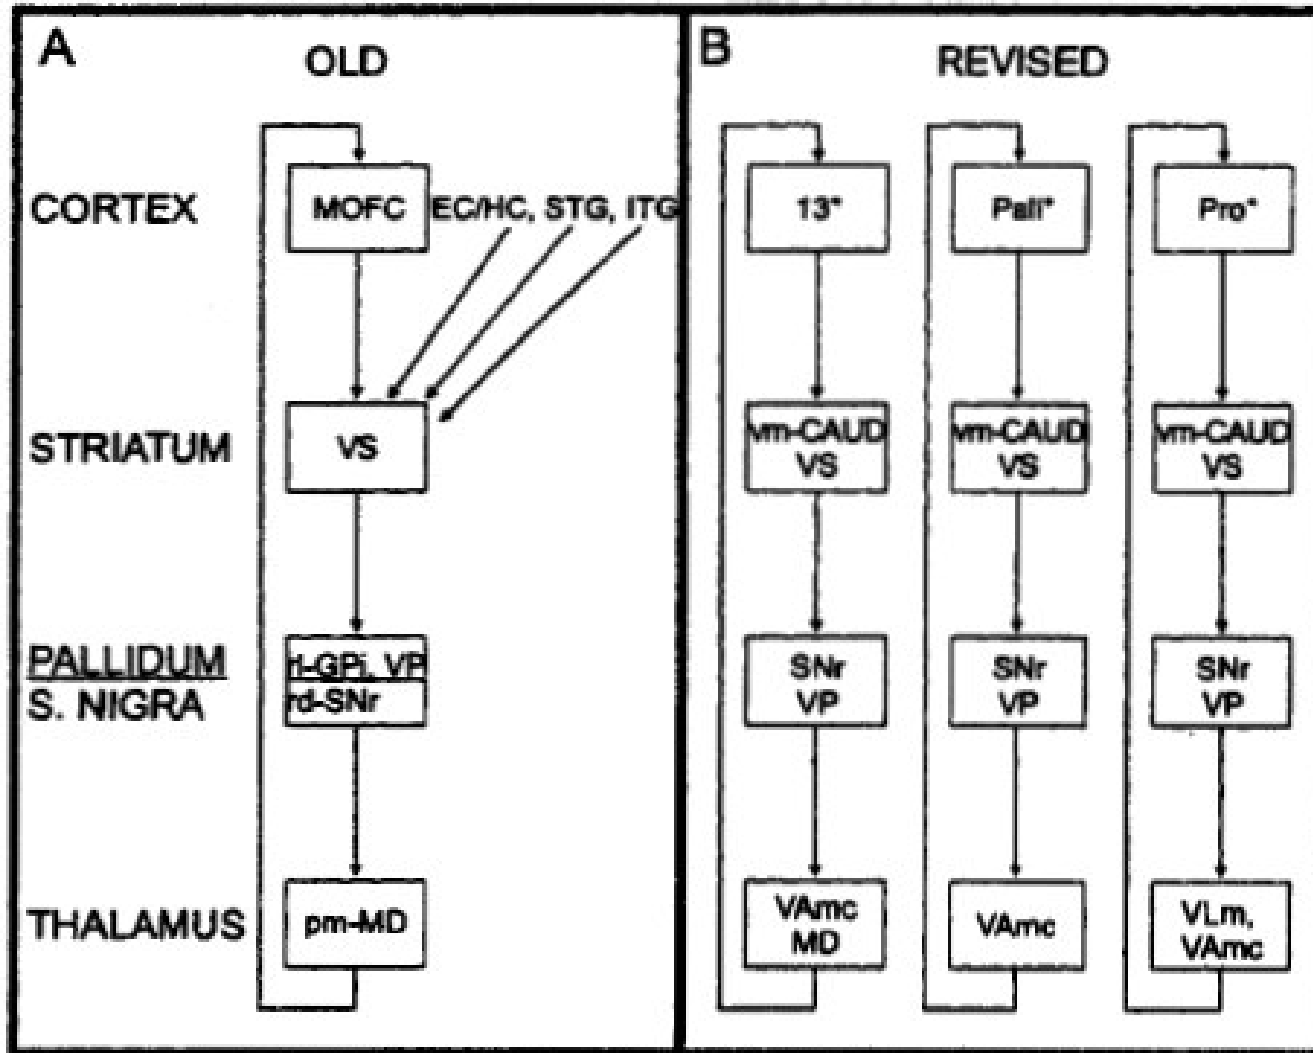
A

OLD

CORTEX

STRIATUM

PALLIDUM
S. NIGRA

THALAMUS

MOFC

EC/HC, STG, ITG

VS

rl-GPi, VP
rd-SNr

pm-MD

B

REVISED

13*

vm-CAUD
VS

SNr
VP

VAmc
MD

Pall*

vm-CAUD
VS

SNr
VP

VAmc

Pro*

vm-CAUD
VS

SNr
VP

VLm,
VAmc